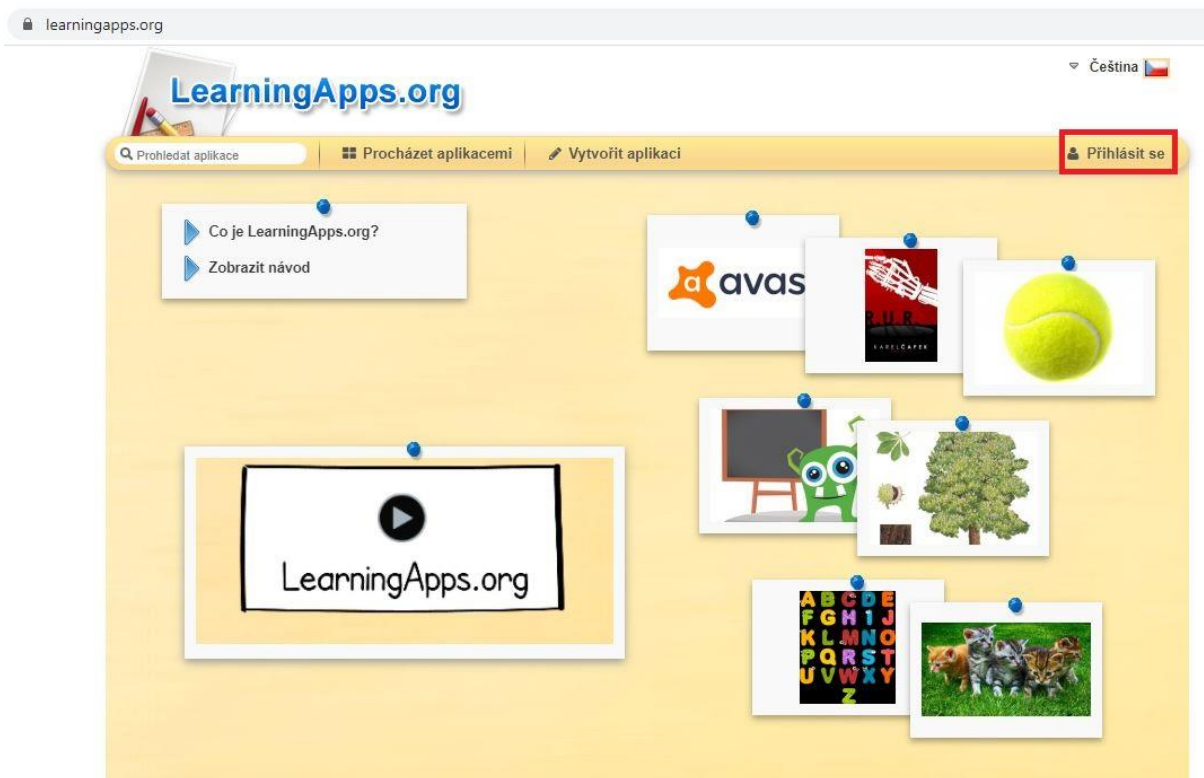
learningapps.org

Čeština

LearningApps.org

Prohledat aplikace

Procházet aplikacemi

Vytvořit aplikaci

Přihlásit se

Co je LearningApps.org?

Zobrazit návod

avas

R.U.R.

KAREL ČAPEK

LearningApps.org

A B C D E
F G H I J
K L M N O
P Q R S T
U V W X Y
Z